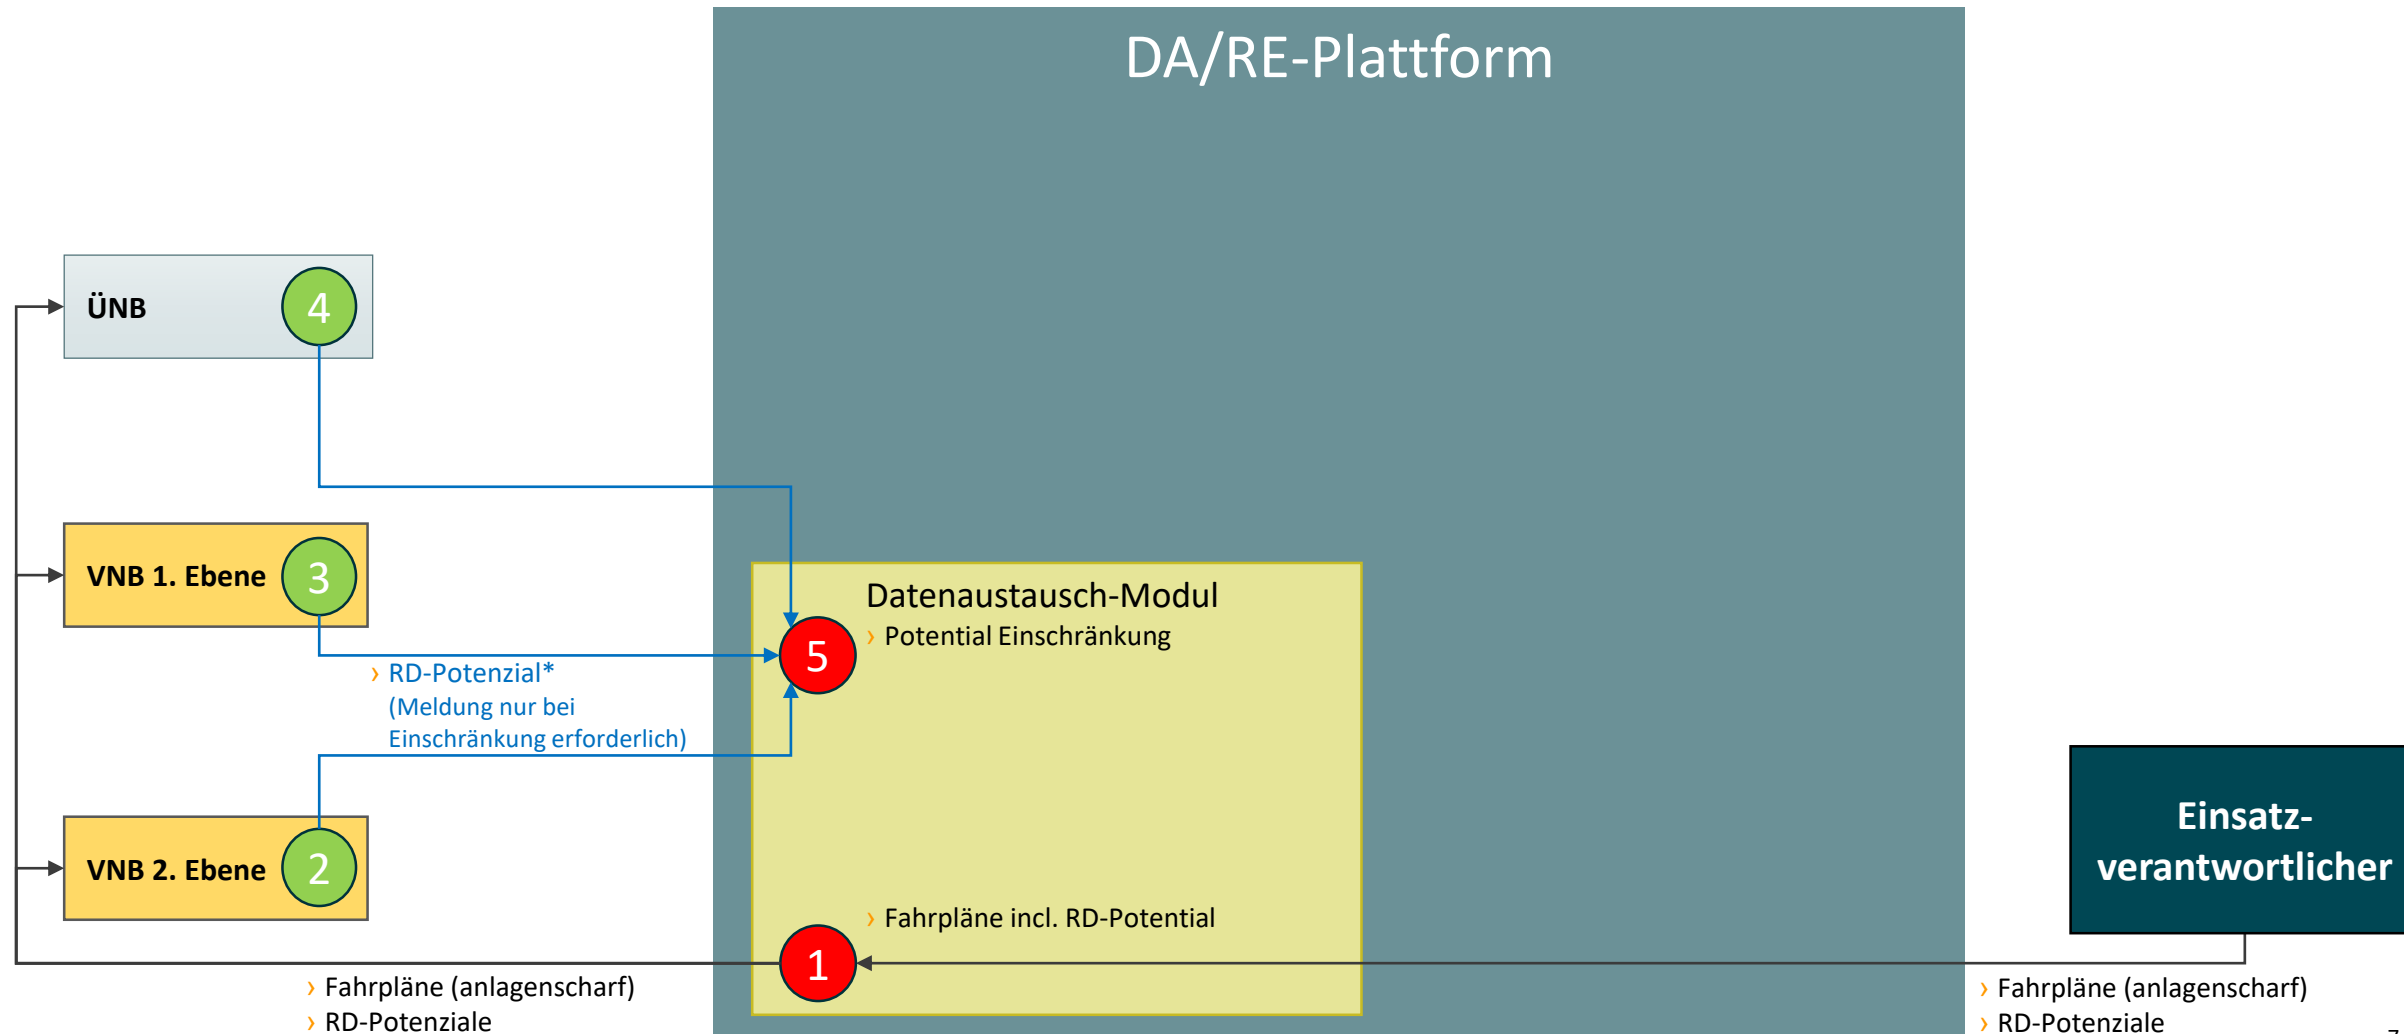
DA/RE-Plattform

ÜNB 4

VNB 1. Ebene 3

VNB 2. Ebene 2

Datenaustausch-Modul
› Potential Einschränkung

5

› RD-Potenzial* (Meldung nur bei Einschränkung erforderlich)

› Fahrpläne incl. RD-Potential

1

Einsatz-verantwortlicher

› Fahrpläne (anlagenscharf)
› RD-Potenziale

› Fahrpläne (anlagenscharf)
› RD-Potenziale